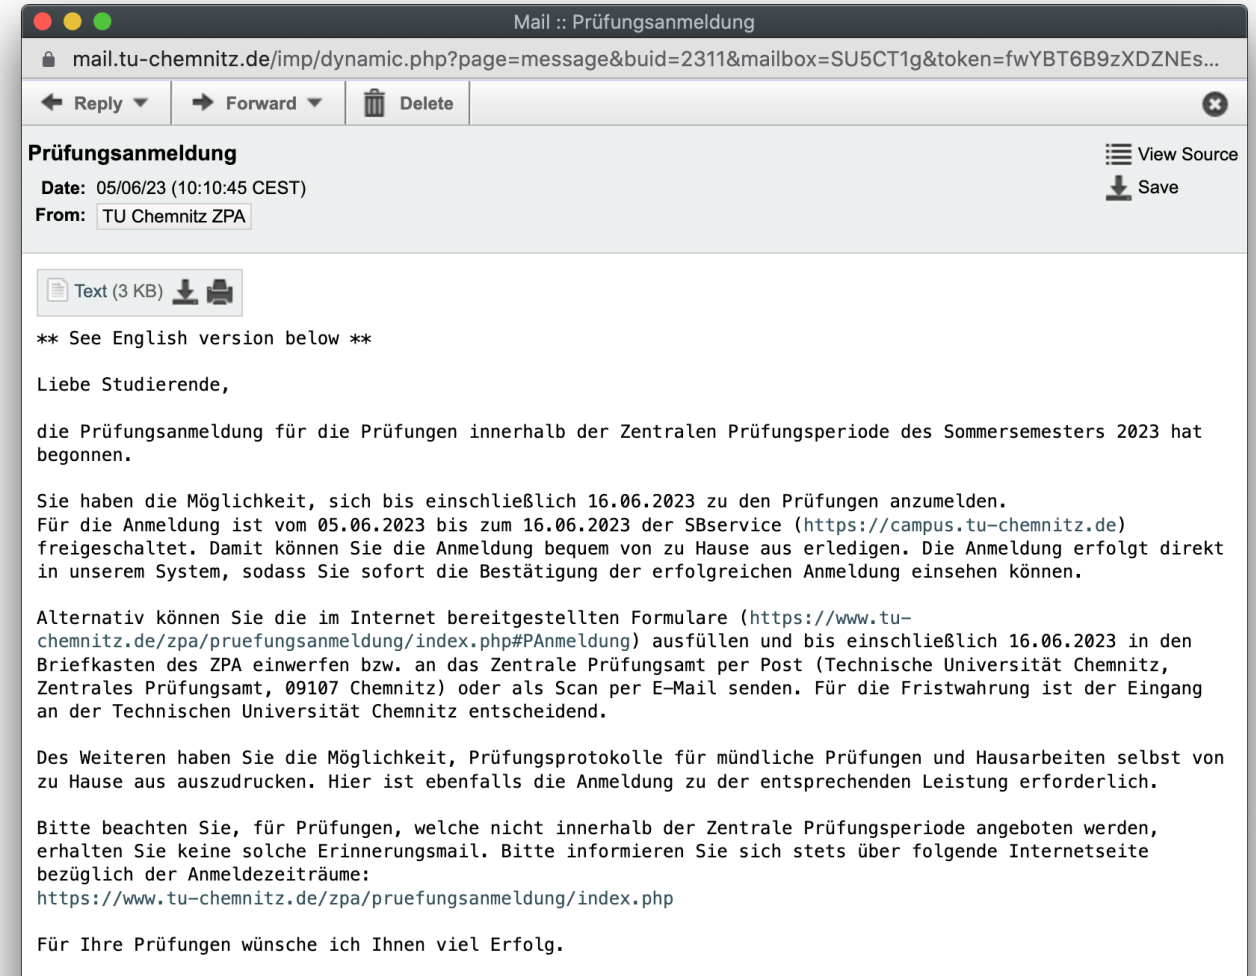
Mail :: Prüfungsanmeldung

mail.tu-chemnitz.de/imp/dynamic.php?page=message&buid=2311&mailbox=SU5CT1g&token=fwYBT6B9zXDZNEs...

Reply Forward Delete

Prüfungsanmeldung

View Source

Save

Date: 05/06/23 (10:10:45 CEST)

From: TU Chemnitz ZPA

Text (3 KB)

** See English version below **

Liebe Studierende,

die Prüfungsanmeldung für die Prüfungen innerhalb der Zentralen Prüfungsperiode des Sommersemesters 2023 hat begonnen.

Sie haben die Möglichkeit, sich bis einschließlich 16.06.2023 zu den Prüfungen anzumelden.
Für die Anmeldung ist vom 05.06.2023 bis zum 16.06.2023 der SBservice (https://campus.tu-chemnitz.de) freigeschaltet. Damit können Sie die Anmeldung bequem von zu Hause aus erledigen. Die Anmeldung erfolgt direkt in unserem System, sodass Sie sofort die Bestätigung der erfolgreichen Anmeldung einsehen können.

Alternativ können Sie die im Internet bereitgestellten Formulare (https://www.tu-chemnitz.de/zpa/pruefungsanmeldung/index.php#PAnmeldung) ausfüllen und bis einschließlich 16.06.2023 in den Briefkasten des ZPA einwerfen bzw. an das Zentrale Prüfungsamt per Post (Technische Universität Chemnitz, Zentrales Prüfungsamt, 09107 Chemnitz) oder als Scan per E-Mail senden. Für die Fristwahrung ist der Eingang an der Technischen Universität Chemnitz entscheidend.

Des Weiteren haben Sie die Möglichkeit, Prüfungsprotokolle für mündliche Prüfungen und Hausarbeiten selbst von zu Hause aus auszudrucken. Hier ist ebenfalls die Anmeldung zu der entsprechenden Leistung erforderlich.

Bitte beachten Sie, für Prüfungen, welche nicht innerhalb der Zentrale Prüfungsperiode angeboten werden, erhalten Sie keine solche Erinnerungsmail. Bitte informieren Sie sich stets über folgende Internetseite bezüglich der Anmeldezeiträume:
https://www.tu-chemnitz.de/zpa/pruefungsanmeldung/index.php

Für Ihre Prüfungen wünsche ich Ihnen viel Erfolg.